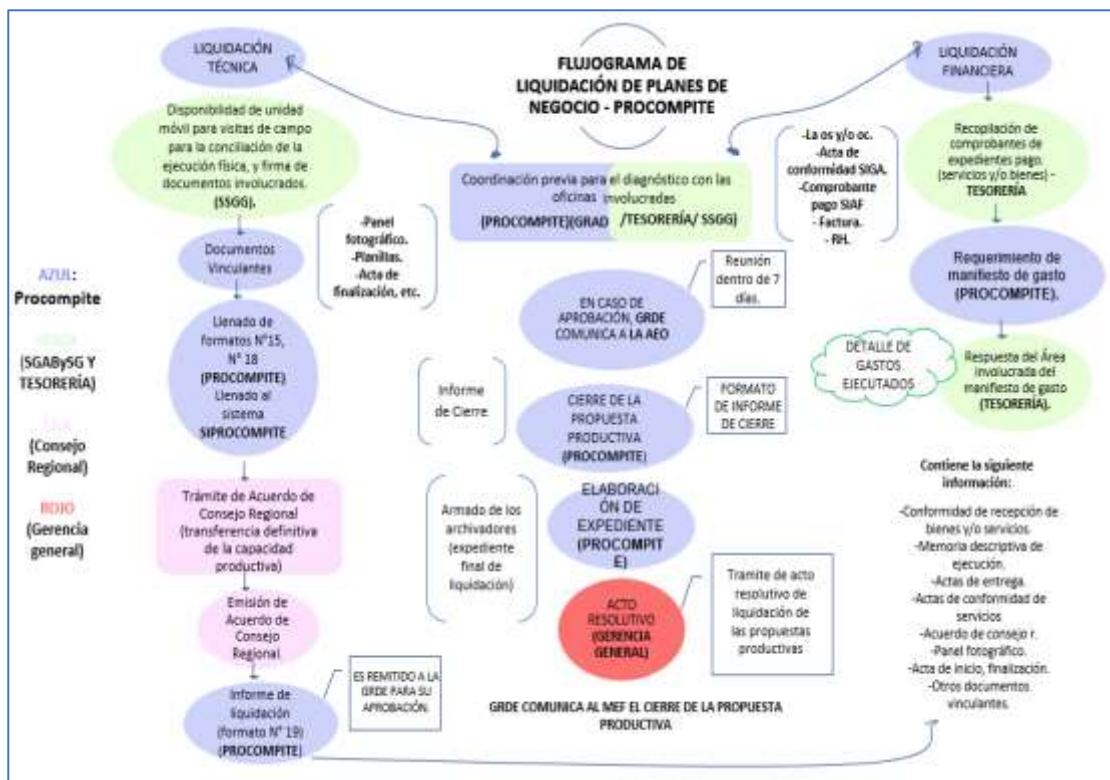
LIQUIDACIÓN TÉCNICA

FLUJOGRAMA DE LIQUIDACIÓN DE PLANES DE NEGOCIO - PROCOMPITE

LIQUIDACIÓN FINANCIERA

Disponibilidad de unidad móvil para visitas de campo para la conciliación de la ejecución física, y firma de documentos involucrados. (SSGG).

Coordinación previa para el diagnóstico con las oficinas involucradas (PROCOMPITE)(GRAD /TESORERÍA/ SSGG)

-La os y/o oc. -Acta de conformidad SIGA. -Comprobante pago SIAF - Factura. - RH.

Recopilación de comprobantes de expedientes pago. (servicios y/o bienes) - TESORERÍA

Documentos Vinculantes

-Panel fotográfico. -Planillas. -Acta de finalización, etc.

Requerimiento de manifiesto de gasto (PROCOMPITE).

AZUL: Procompite

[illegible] (SGABySG Y TESORERÍA)

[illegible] (Consejo Regional)

ROJO (Gerencia general)

Reunión dentro de 7 días.

EN CASO DE APROBACIÓN, GRDE COMUNICA A LA AEO

Llenado de formatos N°15, N° 18 (PROCOMPITE) Llenado al sistema SIPROCOMPITE

DETALLE DE GASTOS EJECUTADOS

Respuesta del Área involucrada del manifiesto de gasto (TESORERÍA).

Informe de Cierre

CIERRE DE LA PROPUESTA PRODUCTIVA (PROCOMPITE)

FORMATO DE INFORME DE CIERRE

Contiene la siguiente información:

Trámite de Acuerdo de Consejo Regional (transferencia definitiva de la capacidad productiva)

Armado de los archivadores (expediente final de liquidación)

ELABORACIÓN DE EXPEDIENTE (PROCOMPITE)

-Conformidad de recepción de bienes y/o servicios. -Memoria descriptiva de ejecución. -Actas de entrega. -Actas de conformidad de servicios -Acuerdo de consejo r. -Panel fotográfico. -Acta de inicio, finalización. -Otros documentos vinculantes.

Tramite de acto resolutivo de liquidación de las propuestas productivas

Emisión de Acuerdo de Consejo Regional

ACTO RESOLUTIVO (GERENCIA GENERAL)

ES REMITIDO A LA GRDE PARA SU APROBACIÓN.

Informe de liquidación (formato N° 19) (PROCOMPITE)

GRDE COMUNICA AL MEF EL CIERRE DE LA PROPUESTA PRODUCTIVA